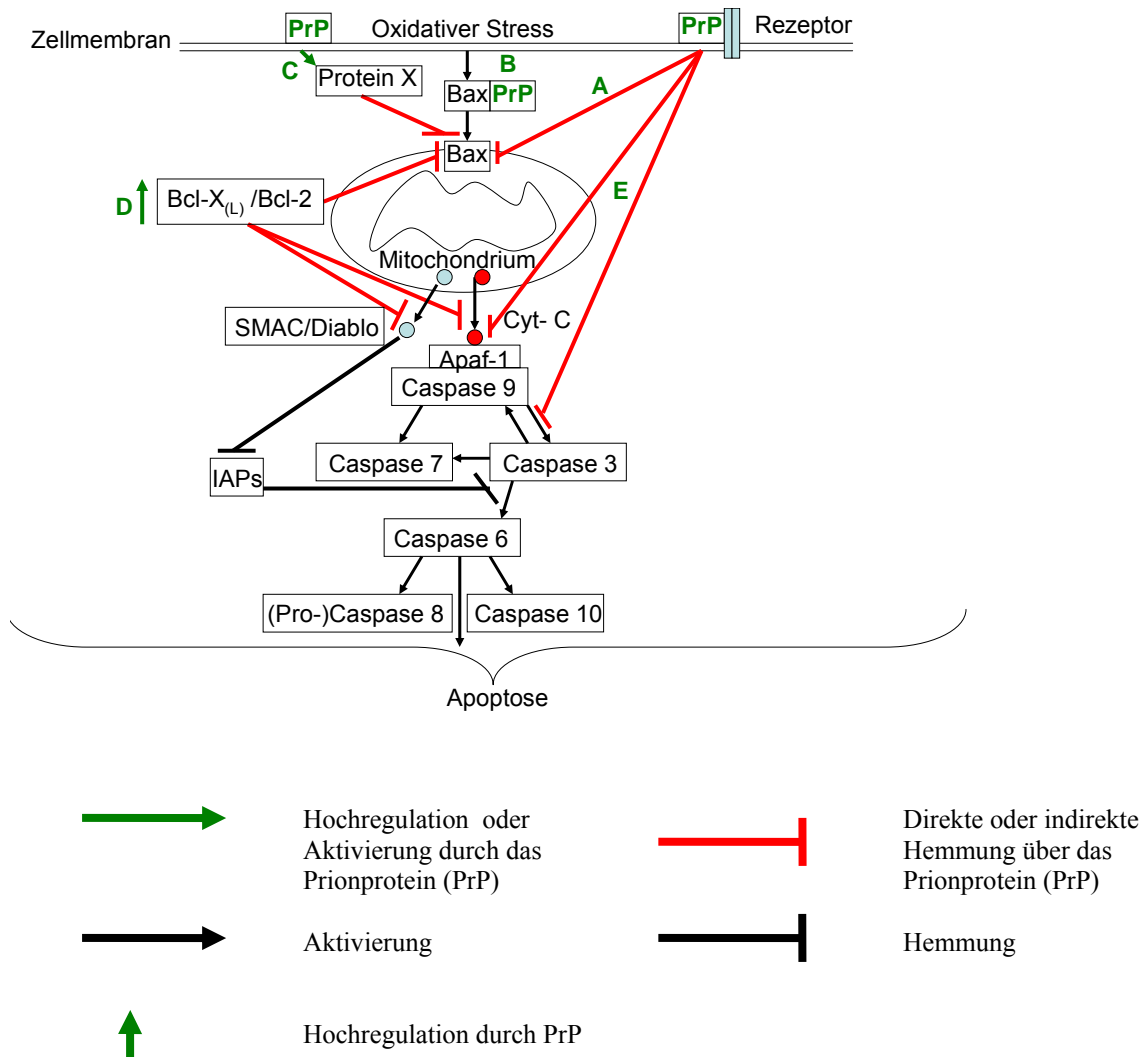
Zellmembran
PrP
Oxidativer Stress
PrP
Rezeptor
C
Protein X
B
Bax PrP
A
Bax
D
Bcl-X$_{(L)}$ /Bcl-2
E
Mitochondrium
SMAC/Diablo
Cyt- C
Apaf-1
Caspase 9
Caspase 7
Caspase 3
IAPs
Caspase 6
(Pro-)Caspase 8
Caspase 10
Apoptose

Hochregulation oder Aktivierung durch das Prionprotein (PrP)

Direkte oder indirekte Hemmung über das Prionprotein (PrP)

Aktivierung

Hemmung

Hochregulation durch PrP